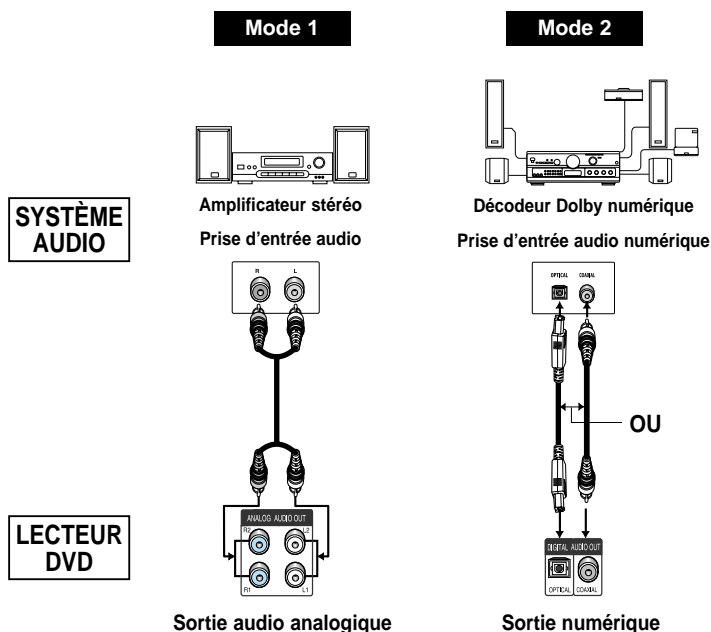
Mode 1

Mode 2

SYSTÈME AUDIO

Amplificateur stéréo

Prise d'entrée audio

R L

Décodeur Dolby numérique

Prise d'entrée audio numérique

OPTICAL COAXIAL

OU

LECTEUR DVD

ANALOG AUDIO OUT

R2 L2

R1 L1

DIGITAL AUDIO OUT

OPTICAL COAXIAL

Sortie audio analogique

Sortie numérique